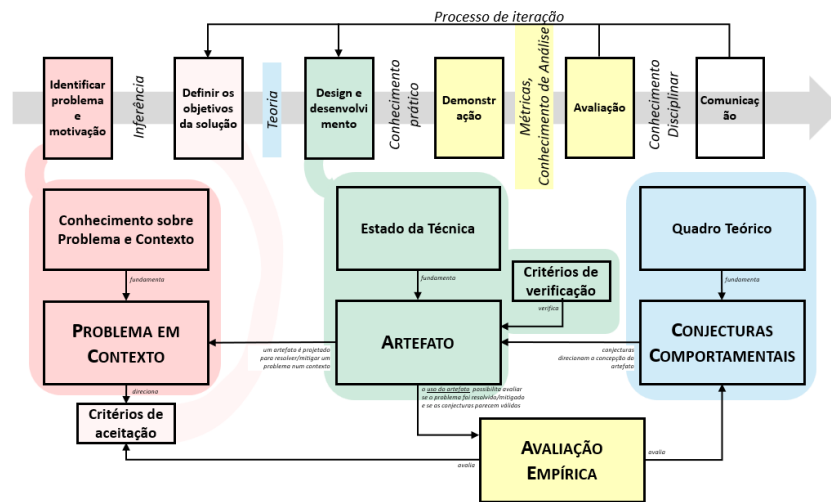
Processo de iteração

Identificar problema e motivação

Inferência

Definir os objetivos da solução

Teoria

Design e desenvolvimento

Conhecimento prático

Demonstração

Métricas, Conhecimento de Análise

Avaliação

Conhecimento Disciplinar

Comunicação

Conhecimento sobre Problema e Contexto

fundamenta

PROBLEMA EM CONTEXTO

direciona

Critérios de aceitação

Estado da Técnica

fundamenta

Critérios de verificação

verifica

ARTEFATO

um artefato é projetado para resolver/mitigar um problema num contexto

a uso do artefato possibilita avaliar se o problema foi resolvido/mitigado e se as conjecturas parecem válidos

Quadro Teórico

fundamenta

CONJECTURAS COMPORTAMENTAIS

conjecturas direcionam a concepção do artefato.

AVALIAÇÃO EMPÍRICA

avalia

avalia